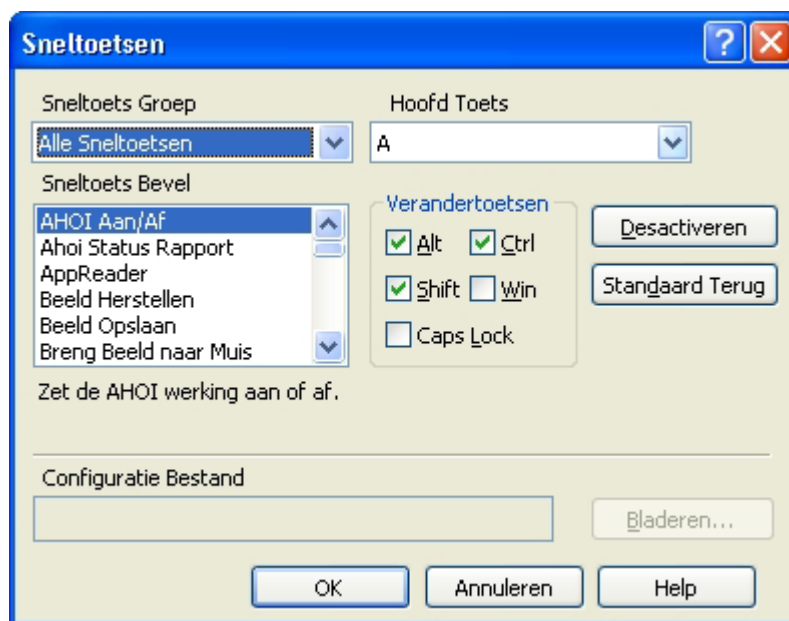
Sneltoetsen

Sneltoets Groep
Alle Sneltoetsen

Hoofd Toets
A

Sneltoets Bevel
AHOI Aan/Af
Ahoi Status Rapport
AppReader
Beeld Herstellen
Beeld Opslaan
Breng Beeld naar Muis

Verandertoetsen
Alt
Ctrl
Shift
Win
Caps Lock

Desactiveren
Standaard Terug

Zet de AHOI werking aan of af.

Configuratie Bestand

Bladeren...

OK
Annuleren
Help